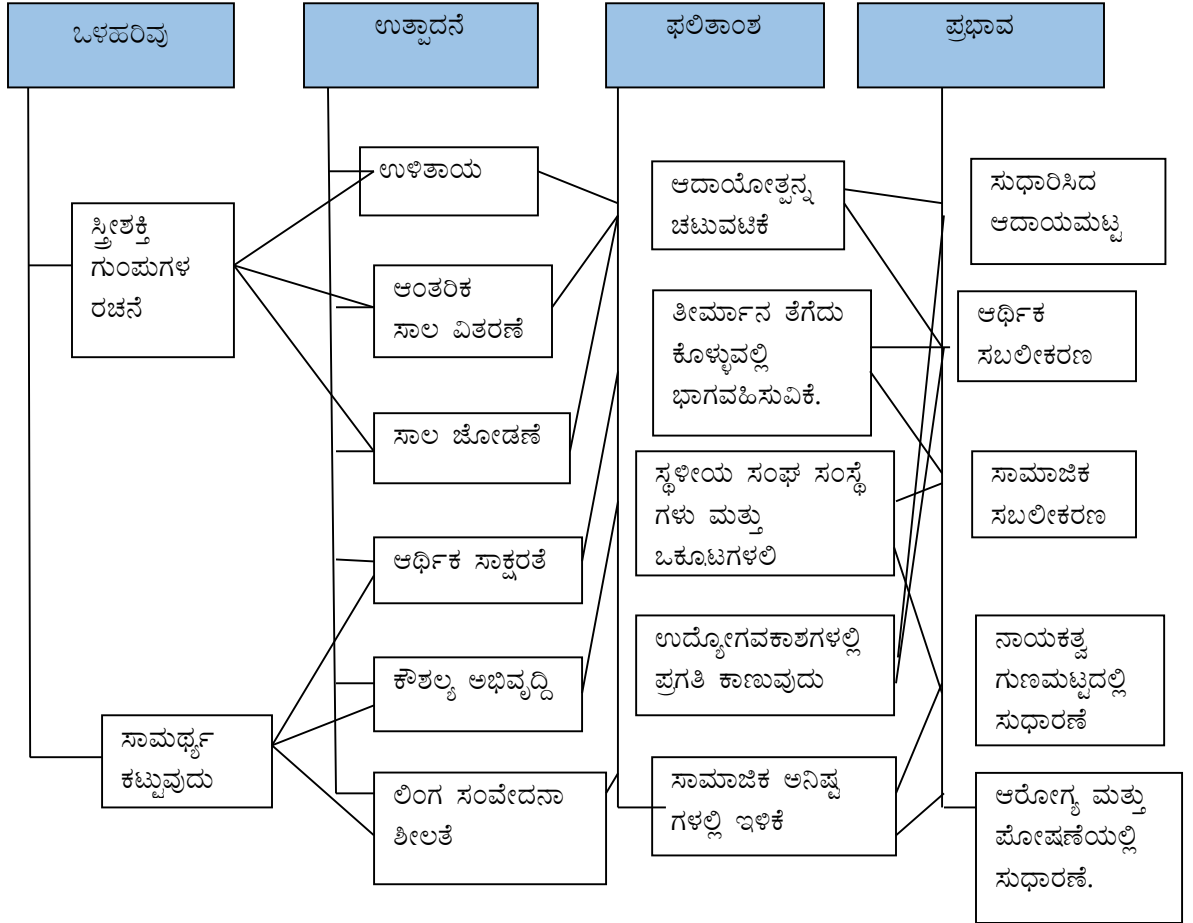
ಒಳಹರಿವು

ಉತ್ಪಾದನೆ

ಫಲಿತಾಂಶ

ಪ್ರಭಾವ

ಸ್ತ್ರೀಶಕ್ತಿ ಗುಂಪುಗಳ ರಚನೆ

ಸಾಮರ್ಥ್ಯ ಕಟ್ಟುವುದು

ಉಳಿತಾಯ

ಆಂತರಿಕ ಸಾಲ ವಿತರಣೆ

ಸಾಲ ಜೋಡಣೆ

ಆರ್ಥಿಕ ಸಾಕ್ಷರತೆ

ಕೌಶಲ್ಯ ಅಭಿವೃದ್ದಿ

ಲಿಂಗ ಸಂವೇದನಾ ಶೀಲತೆ

ಆದಾಯೋತ್ಪನ್ನ ಚಟುವಟಿಕೆ

ತೀರ್ಮಾನ ತೆಗೆದು ಕೊಳ್ಳುವಲ್ಲಿ ಭಾಗವಹಿಸುವಿಕೆ.

ಸ್ಥಳೀಯ ಸಂಘ ಸಂಸ್ಥೆ ಗಳು ಮತ್ತು ಒಕ್ಕೂಟಗಳಲಿ

ಉದ್ಯೋಗವಕಾಶಗಳಲ್ಲಿ ಪ್ರಗತಿ ಕಾಣುವುದು

ಸಾಮಾಜಿಕ ಅನಿಷ್ಟ ಗಳಲ್ಲಿ ಇಳಿಕೆ

ಸುಧಾರಿಸಿದ ಆದಾಯಮಟ್ಟ

ಆರ್ಥಿಕ ಸಬಲೀಕರಣ

ಸಾಮಾಜಿಕ ಸಬಲೀಕರಣ

ನಾಯಕತ್ವ ಗುಣಮಟ್ಟದಲ್ಲಿ ಸುಧಾರಣೆ

ಆರೋಗ್ಯ ಮತ್ತು ಪೋಷಣೆಯಲ್ಲಿ ಸುಧಾರಣೆ.